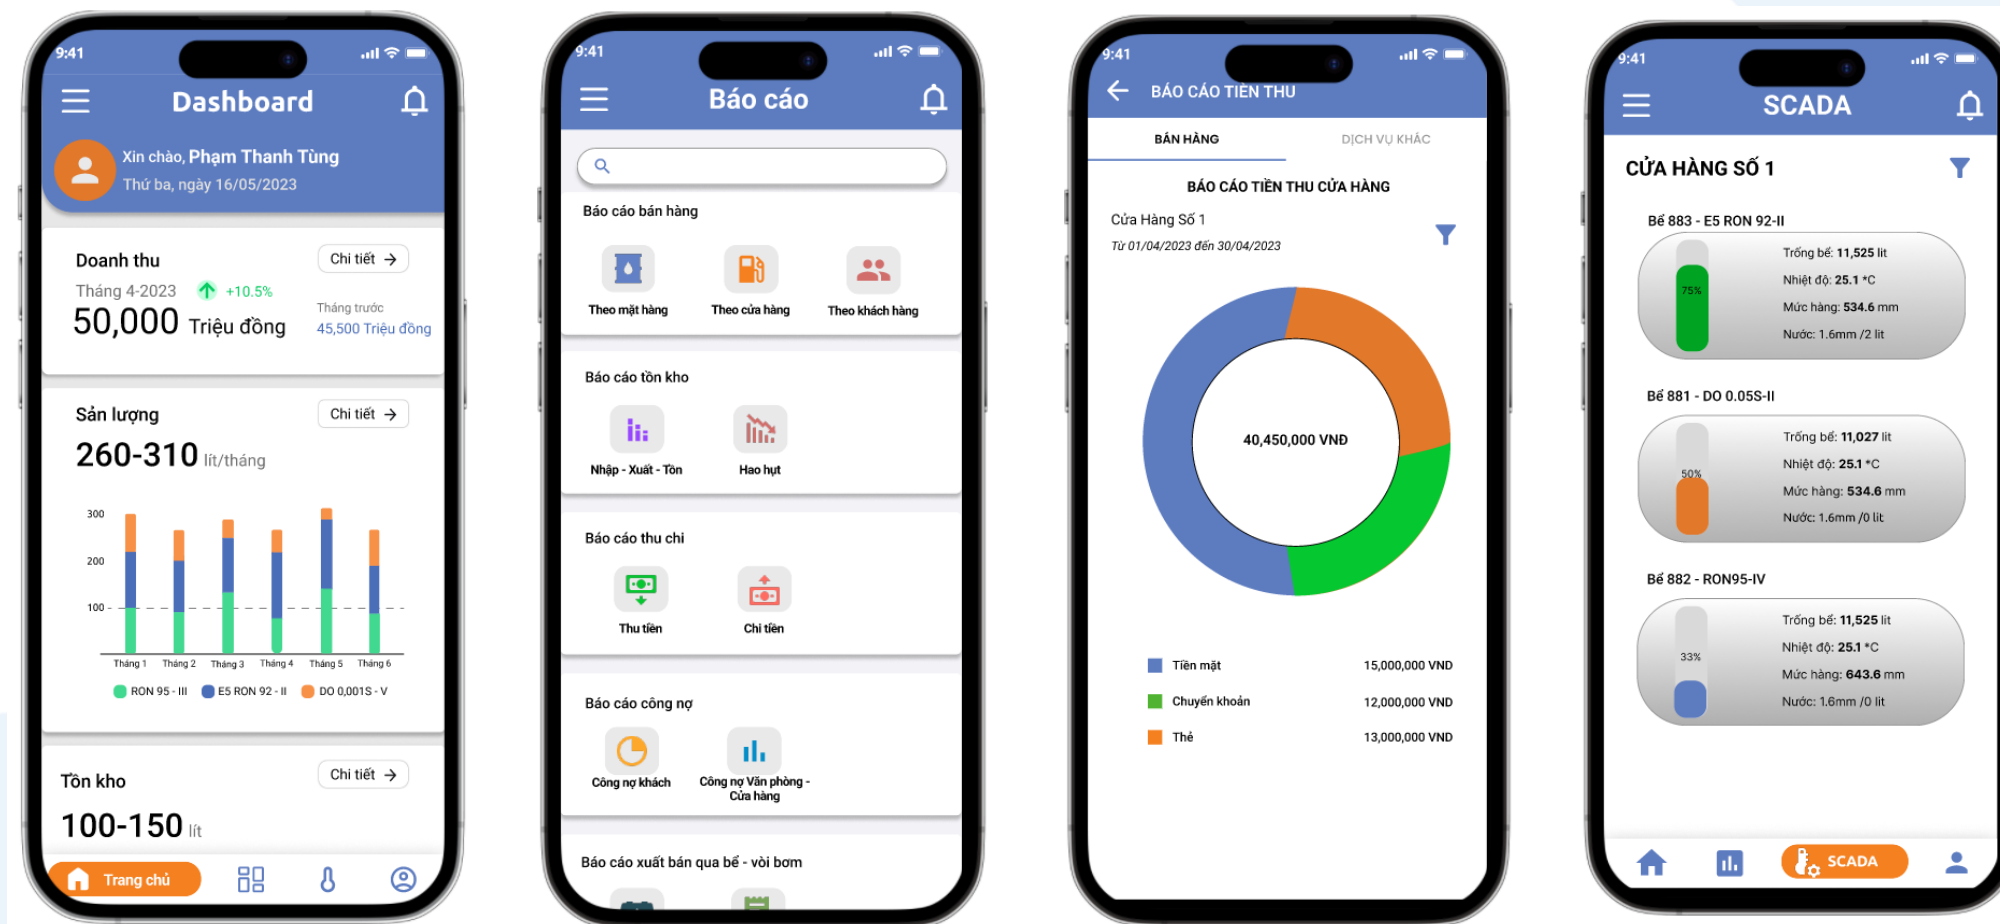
9:41

Dashboard

Xin chào, Phạm Thanh Tùng
Thứ ba, ngày 16/05/2023

Doanh thu
Chi tiết
Tháng 4-2023 +10.5%
50,000 Triệu đồng
Tháng trước
45,500 Triệu đồng

Sản lượng
Chi tiết
260-310 lít/tháng

300
200
100
Tháng 1 Tháng 2 Tháng 3 Tháng 4 Tháng 5 Tháng 6
RON 95 - III E5 RON 92 - II DO 0,001S - V

Tồn kho
Chi tiết
100-150 lít

Trang chủ

9:41

Báo cáo

Báo cáo bán hàng
Theo mặt hàng
Theo cửa hàng
Theo khách hàng

Báo cáo tồn kho
Nhập - Xuất - Tồn
Hao hụt

Báo cáo thu chi
Thu tiền
Chi tiền

Báo cáo công nợ
Công nợ khách
Công nợ Văn phòng - Cửa hàng

Báo cáo xuất bán qua bể - vòi bơm

9:41

BÁO CÁO TIỀN THU

BÁN HÀNG
DỊCH VỤ KHÁC

BÁO CÁO TIỀN THU CỬA HÀNG
Cửa Hàng Số 1
Từ 01/04/2023 đến 30/04/2023

40,450,000 VND

| Tiền mặt | 15,000,000 VND |
|---|---|
| Chuyển khoản | 12,000,000 VND |
| Thẻ | 13,000,000 VND |

9:41

SCADA

CỬA HÀNG SỐ 1

Bể 883 - E5 RON 92-II
75%
Trống bể: 11,525 lít
Nhiệt độ: 25.1 *C
Mức hàng: 534.6 mm
Nước: 1.6mm /2 lít

Bể 881 - DO 0.05S-II
50%
Trống bể: 11,027 lít
Nhiệt độ: 25.1 *C
Mức hàng: 534.6 mm
Nước: 1.6mm /0 lít

Bể 882 - RON95-IV
33%
Trống bể: 11,525 lít
Nhiệt độ: 25.1 *C
Mức hàng: 643.6 mm
Nước: 1.6mm /0 lít

SCADA